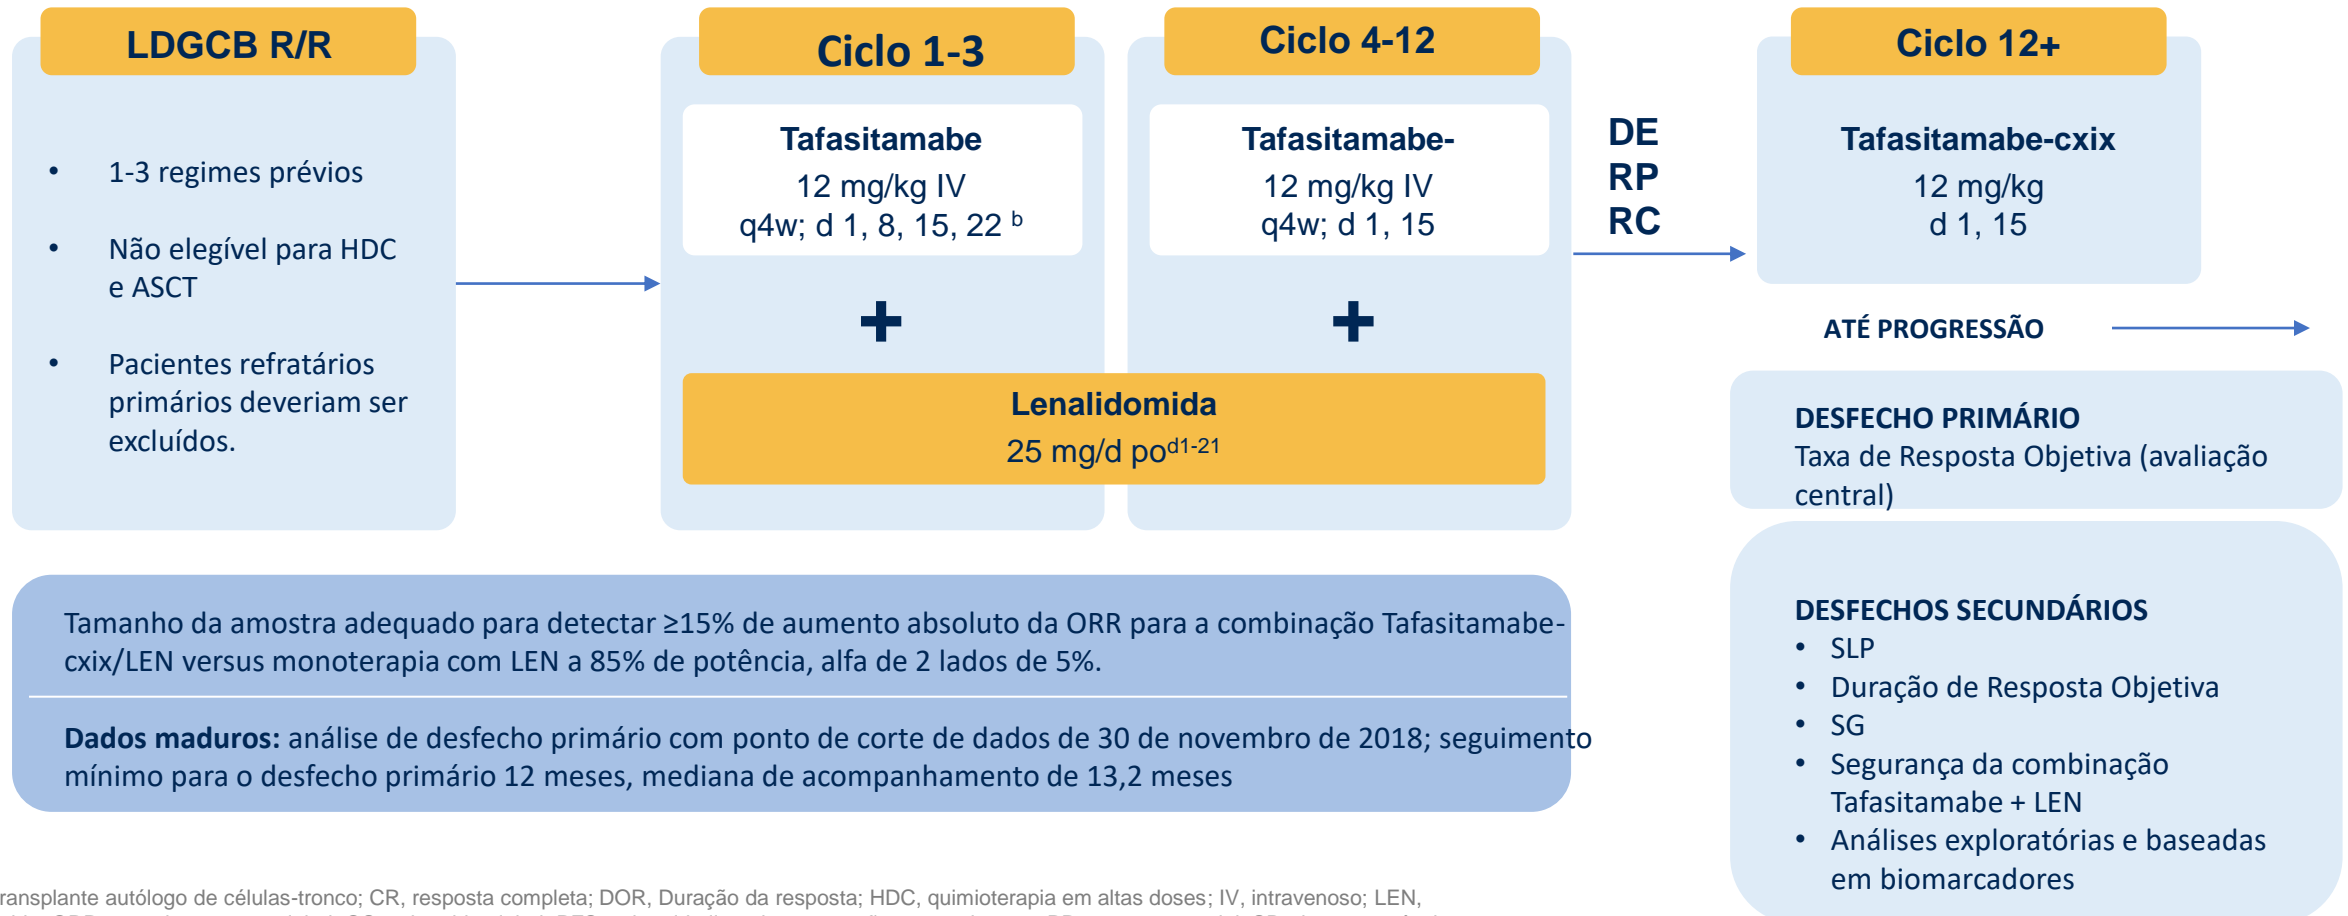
LDGCB R/R

• 1-3 regimes prévios

• Não elegível para HDC e ASCT

• Pacientes refratários primários deveriam ser excluídos.

Ciclo 1-3

Tafasitamabe
12 mg/kg IV
q4w; d 1, 8, 15, 22 $^{b}$

+

Ciclo 4-12

Tafasitamabe-
12 mg/kg IV
q4w; d 1, 15

+

Lenalidomida
25 mg/d po$^{d1-21}$

DE
RP
RC

Ciclo 12+

Tafasitamabe-cxix
12 mg/kg
d 1, 15

ATÉ PROGRESSÃO

DESFECHO PRIMÁRIO
Taxa de Resposta Objetiva (avaliação central)

DESFECHOS SECUNDÁRIOS
• SLP
• Duração de Resposta Objetiva
• SG
• Segurança da combinação Tafasitamabe + LEN
• Análises exploratórias e baseadas em biomarcadores

Tamanho da amostra adequado para detectar ≥15% de aumento absoluto da ORR para a combinação Tafasitamabe-cxix/LEN versus monoterapia com LEN a 85% de potência, alfa de 2 lados de 5%.

Dados maduros: análise de desfecho primário com ponto de corte de dados de 30 de novembro de 2018; seguimento mínimo para o desfecho primário 12 meses, mediana de acompanhamento de 13,2 meses

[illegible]ransplante autólogo de células-tronco; CR, resposta completa; DOR, Duração da resposta; HDC, quimioterapia em altas doses; IV, intravenoso; LEN,
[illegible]